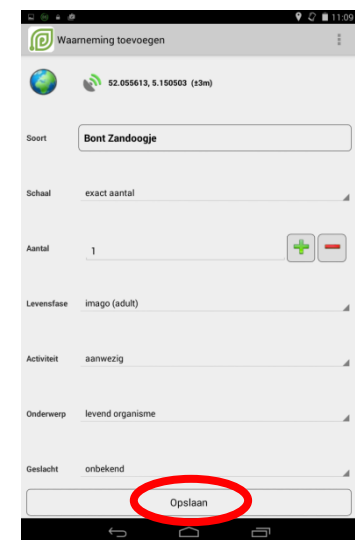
11:09

Waarneming toevoegen

52.055613, 5.150503 (±3m)

Soort
Bont Zandoogje

Schaal
exact aantal

Aantal
1

Levensfase
imago (adult)

Activiteit
aanwezig

Onderwerp
levend organisme

Geslacht
onbekend

Opslaan